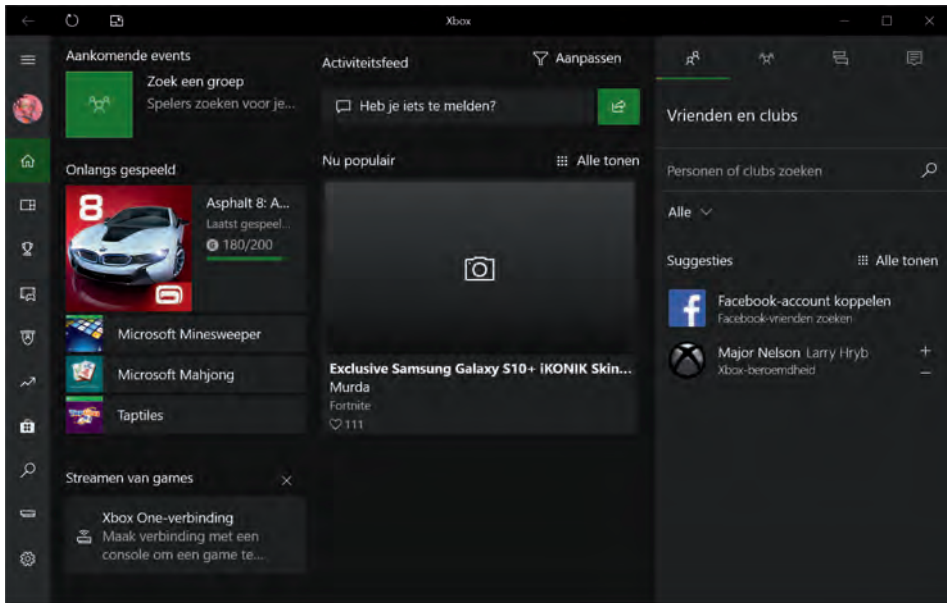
Xbox

Aankomende events

Zoek een groep
Spelers zoeken voor je...

Onlangs gespeeld

Asphalt 8: A...
Laatst gespeel...
180/200

Microsoft Minesweeper

Microsoft Mahjong

Taptiles

Streamen van games

Xbox One-verbinding
Maak verbinding met een console om een game te...

Activiteitsfeed

Aanpassen

Heb je iets te melden?

Nu populair

Alle tonen

Exclusive Samsung Galaxy S10+ iKONIK Skin...
Murda
Fortnite
111

Vrienden en clubs

Personen of clubs zoeken

Alle

Suggesties

Alle tonen

Facebook-account koppelen
Facebook-vrienden zoeken

Major Nelson Larry Hryb
Xbox-beroemdheid